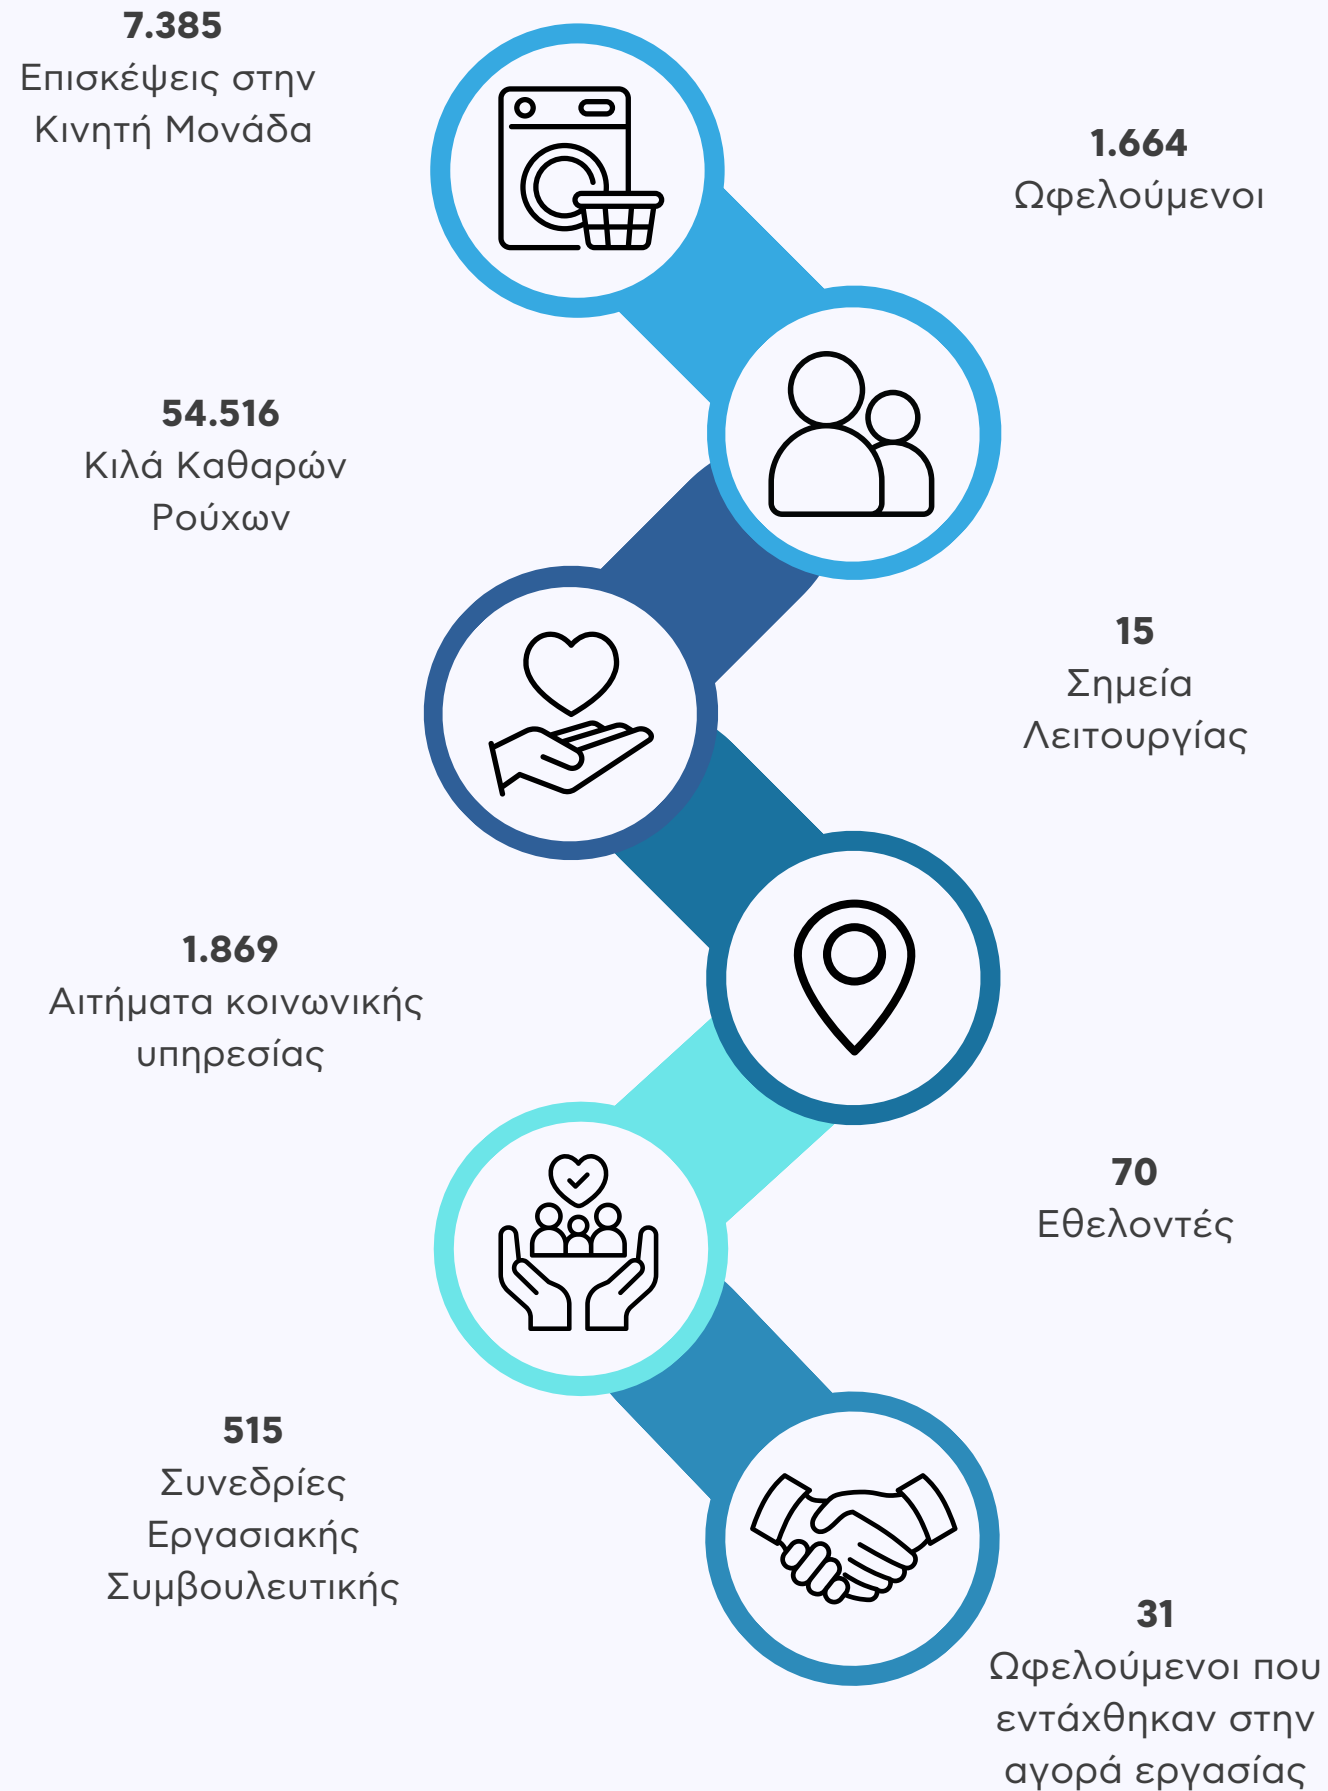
7.385
Επισκέψεις στην Κινητή Μονάδα

1.664
Ωφελούμενοι

54.516
Κιλά Καθαρών Ρούχων

15
Σημεία Λειτουργίας

1.869
Αιτήματα κοινωνικής υπηρεσίας

70
Εθελοντές

515
Συνεδρίες Εργασιακής Συμβουλευτικής

31
Ωφελούμενοι που εντάχθηκαν στην αγορά εργασίας